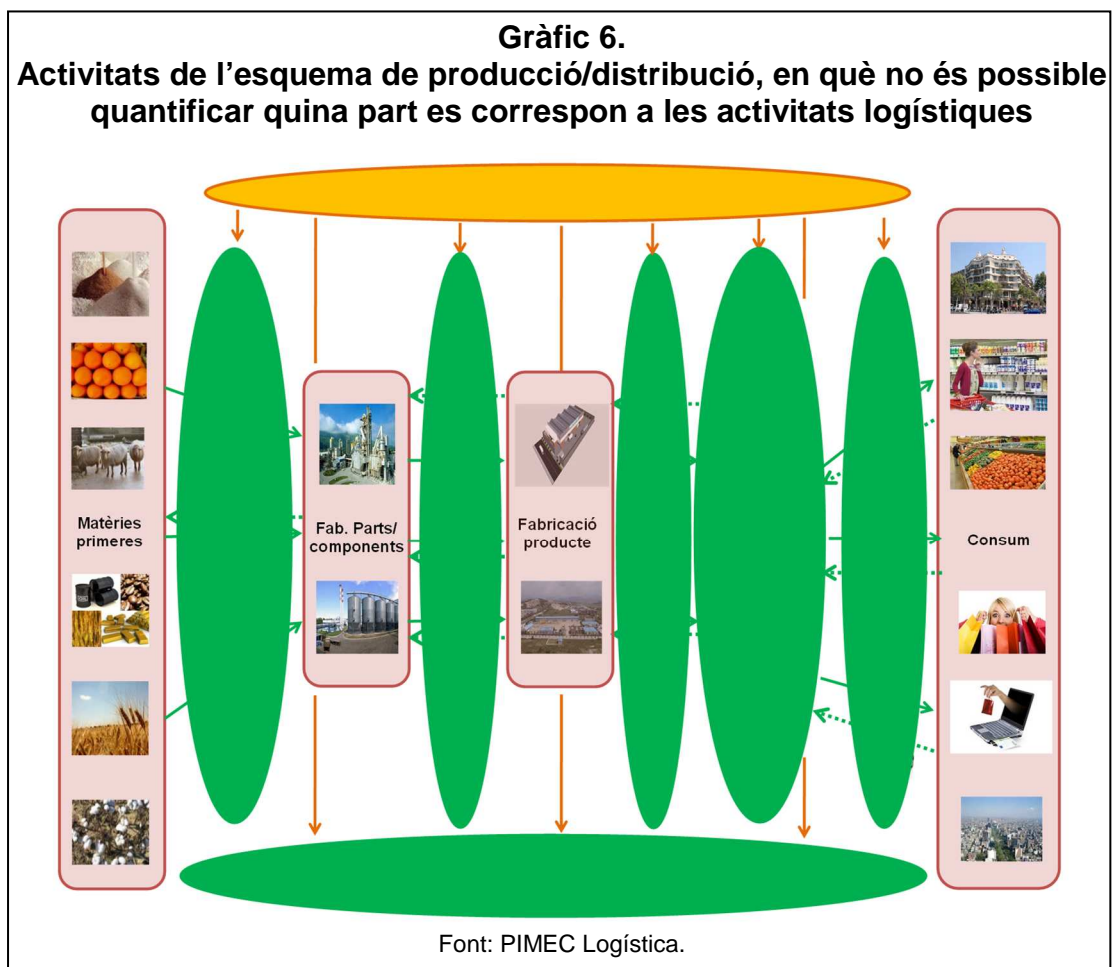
**Gràfic 6.**
**Activitats de l'esquema de producció/distribució, en què no és possible quantificar quina part es correspon a les activitats logístiques**

Matèries primeres

Fab. Parts/ components

Fabricació producte

Consum

Font: PIMEC Logística.